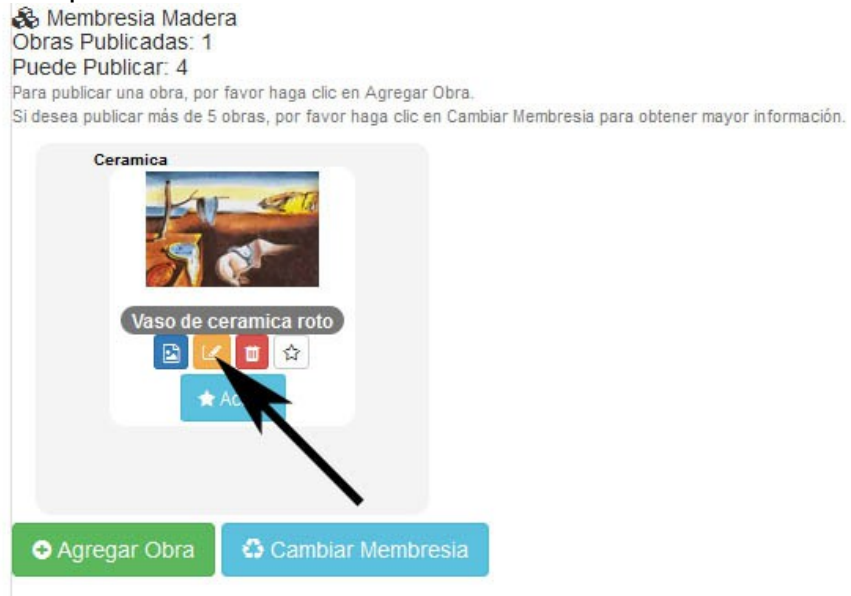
Membresia Madera
Obras Publicadas: 1
Puede Publicar: 4
Para publicar una obra, por favor haga clic en Agregar Obra.
Si desea publicar más de 5 obras, por favor haga clic en Cambiar Membresia para obtener mayor información.

Ceramica

Vaso de ceramica roto

Ac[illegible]

Agregar Obra
Cambiar Membresia